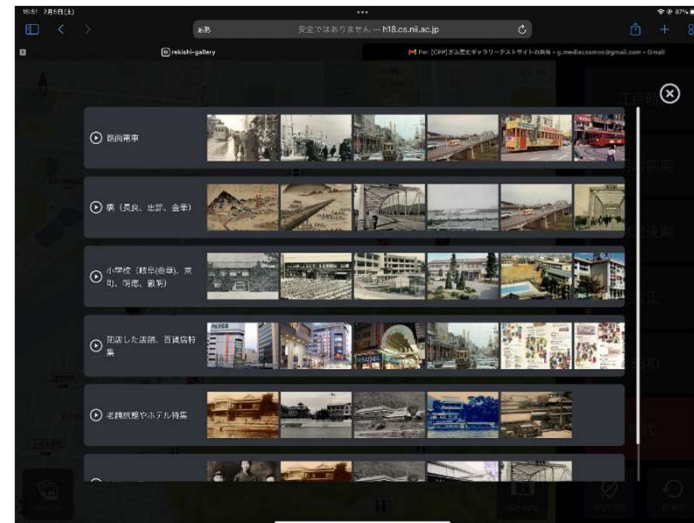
15:51 2月5日(土)
ぁあ 安全ではありません — h18.cs.nii.ac.jp
rekishi-gallery
For: [CPP] ぎふ歴史ギャラリーテストサイトの発信 - g.mediacosmos@gmail.com - Gmail
路面電車
橋（長良、忠節、金華）
小学校（岐阜(金華)、京町、明郷、徹明）
閉店した店舗、百貨店特集
老舗旅館やホテル特集